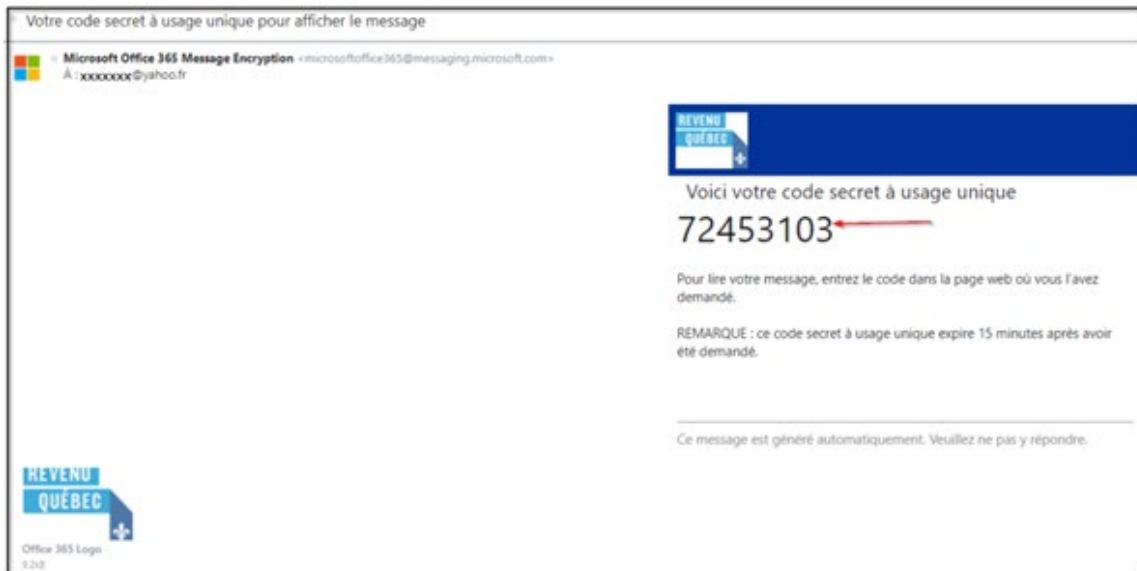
Votre code secret à usage unique pour afficher le message

Microsoft Office 365 Message Encryption <microsoftoffice365@messaging.microsoft.com>
À : xxxxxxxx@yahoo.fr

REVENU QUÉBEC

Voici votre code secret à usage unique

72453103

Pour lire votre message, entrez le code dans la page web où vous l'avez demandé.

REMARQUE : ce code secret à usage unique expire 15 minutes après avoir été demandé.

Ce message est généré automatiquement. Veuillez ne pas y répondre.

REVENU QUÉBEC

Office 365 Logo
9.2d